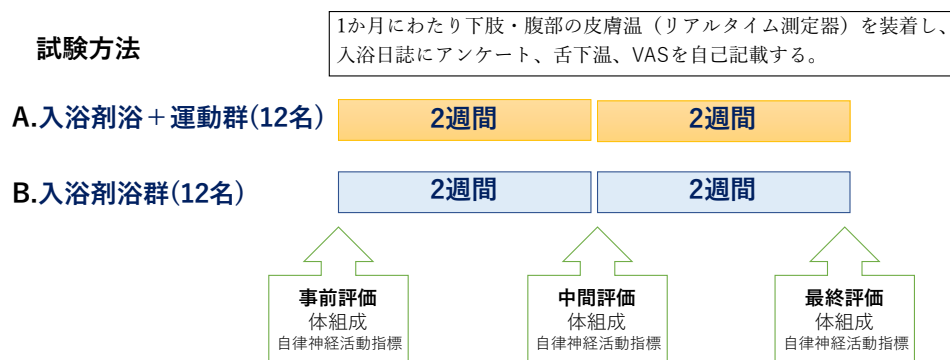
試験方法

1か月にわたり下肢・腹部の皮膚温（リアルタイム測定器）を装着し、入浴日誌にアンケート、舌下温、VASを自己記載する。

A.入浴剤浴＋運動群(12名)

2週間

2週間

B.入浴剤浴群(12名)

2週間

2週間

事前評価
体組成
自律神経活動指標

中間評価
体組成
自律神経活動指標

最終評価
体組成
自律神経活動指標